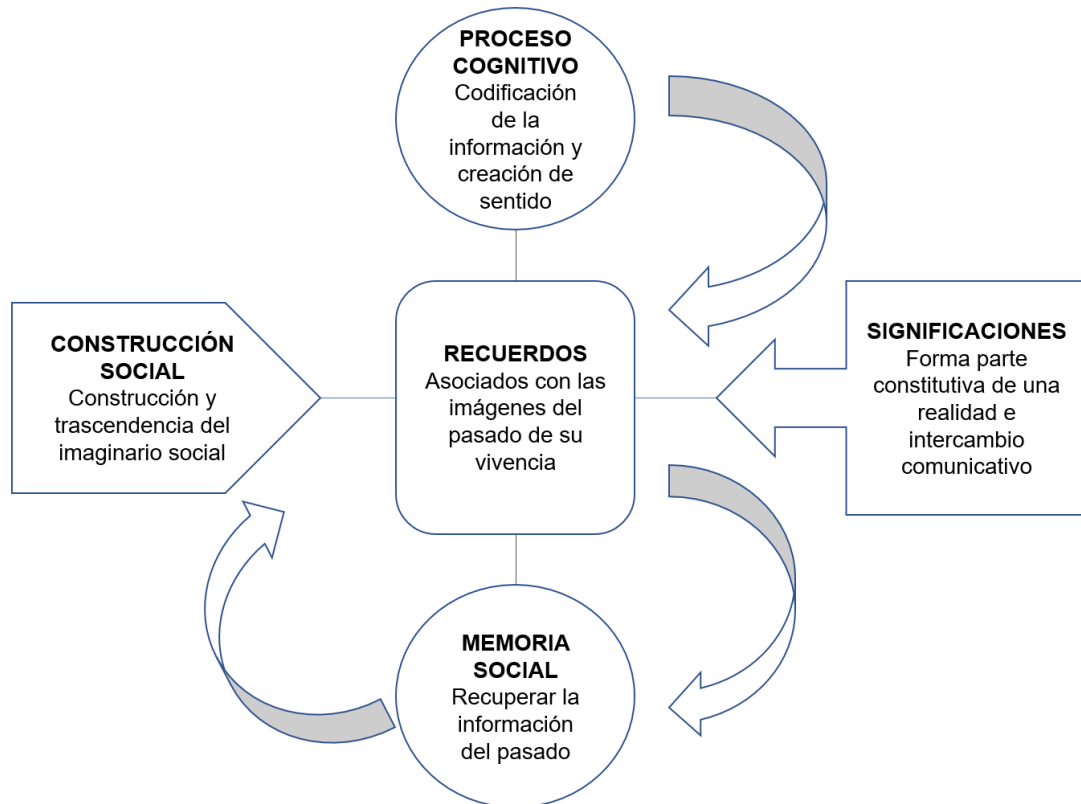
PROCESO COGNITIVO
Codificación de la información y creación de sentido

CONSTRUCCIÓN SOCIAL
Construcción y trascendencia del imaginario social

RECUERDOS
Asociados con las imágenes del pasado de su vivencia

SIGNIFICACIONES
Forma parte constitutiva de una realidad e intercambio comunicativo

MEMORIA SOCIAL
Recuperar la información del pasado